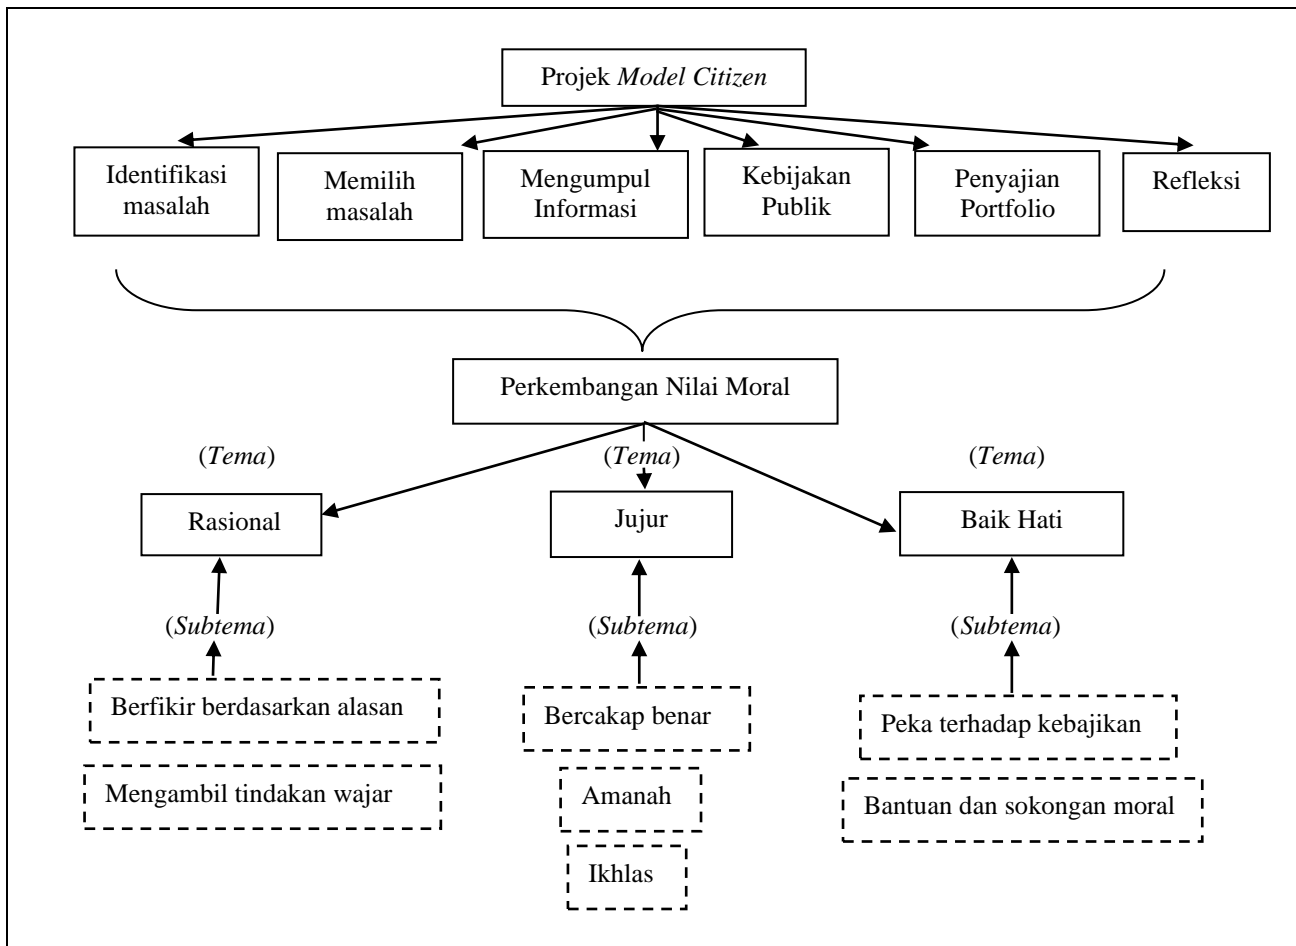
Projek *Model Citizen*

Identifikasi masalah

Memilih masalah

Mengumpul Informasi

Kebijakan Publik

Penyajian Portfolio

Refleksi

Perkembangan Nilai Moral

(*Tema*)

Rasional

(*Tema*)

Jujur

(*Tema*)

Baik Hati

(*Subtema*)

Berfikir berdasarkan alasan

Mengambil tindakan wajar

(*Subtema*)

Bercakap benar

Amanah

Ikhlas

(*Subtema*)

Peka terhadap kebajikan

Bantuan dan sokongan moral